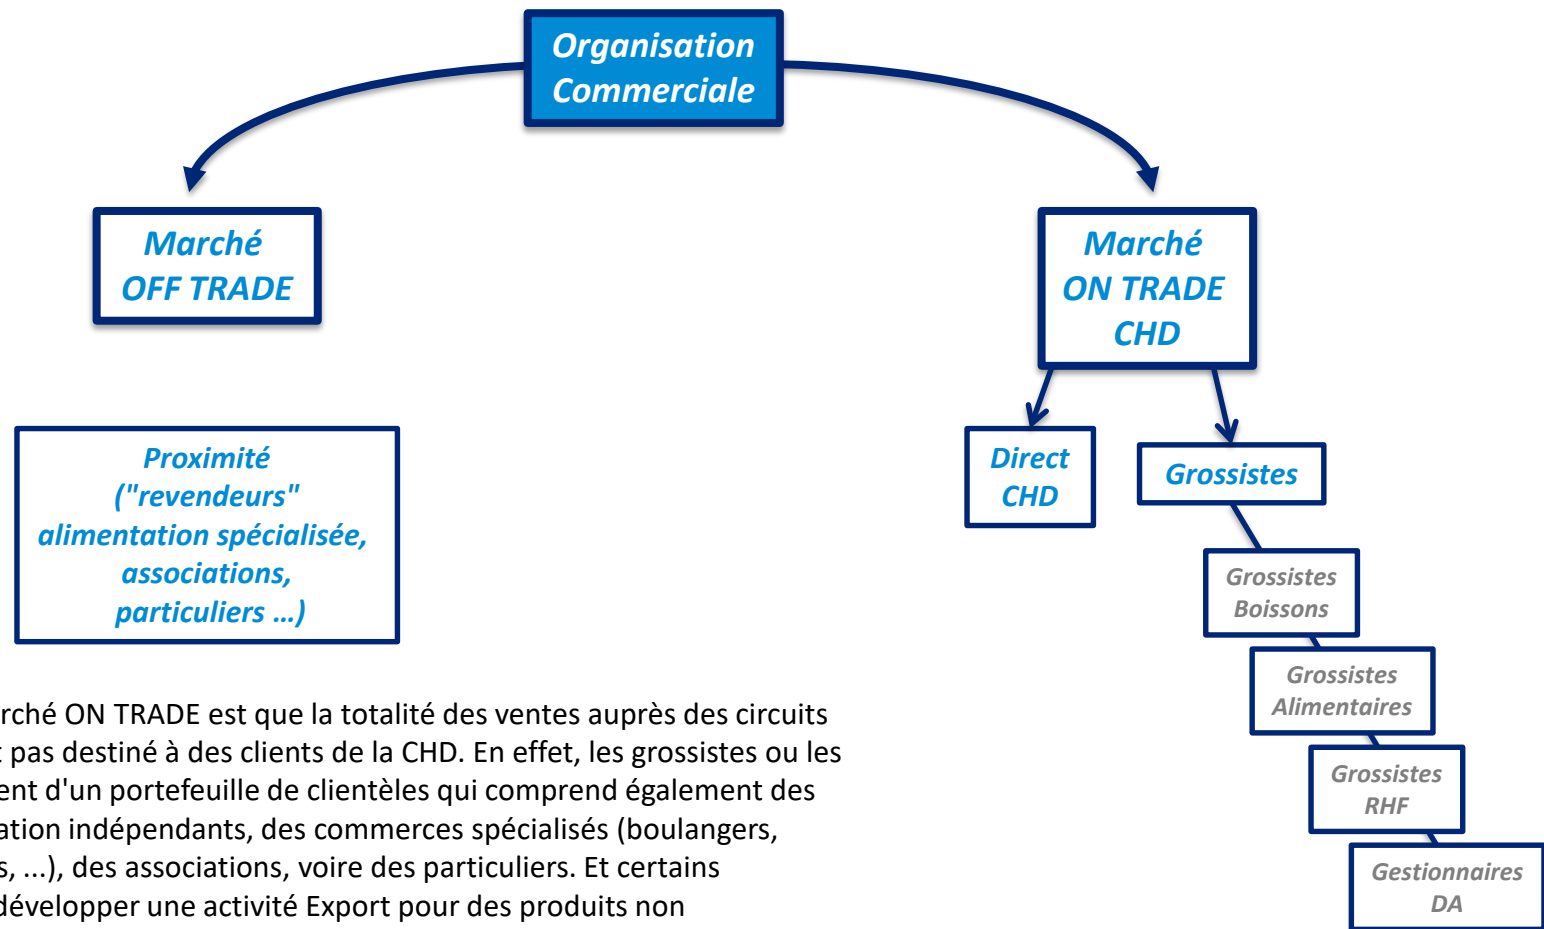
Organisation Commerciale

Marché OFF TRADE

Marché ON TRADE CHD

Proximité ("revendeurs" alimentation spécialisée, associations, particuliers ...)

Direct CHD

Grossistes

Grossistes Boissons

Grossistes Alimentaires

Grossistes RHF

Gestionnaires DA

rché ON TRADE est que la totalité des ventes auprès des circuits pas destiné à des clients de la CHD. En effet, les grossistes ou les ent d'un portefeuille de clientèles qui comprend également des ation indépendants, des commerces spécialisés (boulangers, s, ...), des associations, voire des particuliers. Et certains développer une activité Export pour des produits non